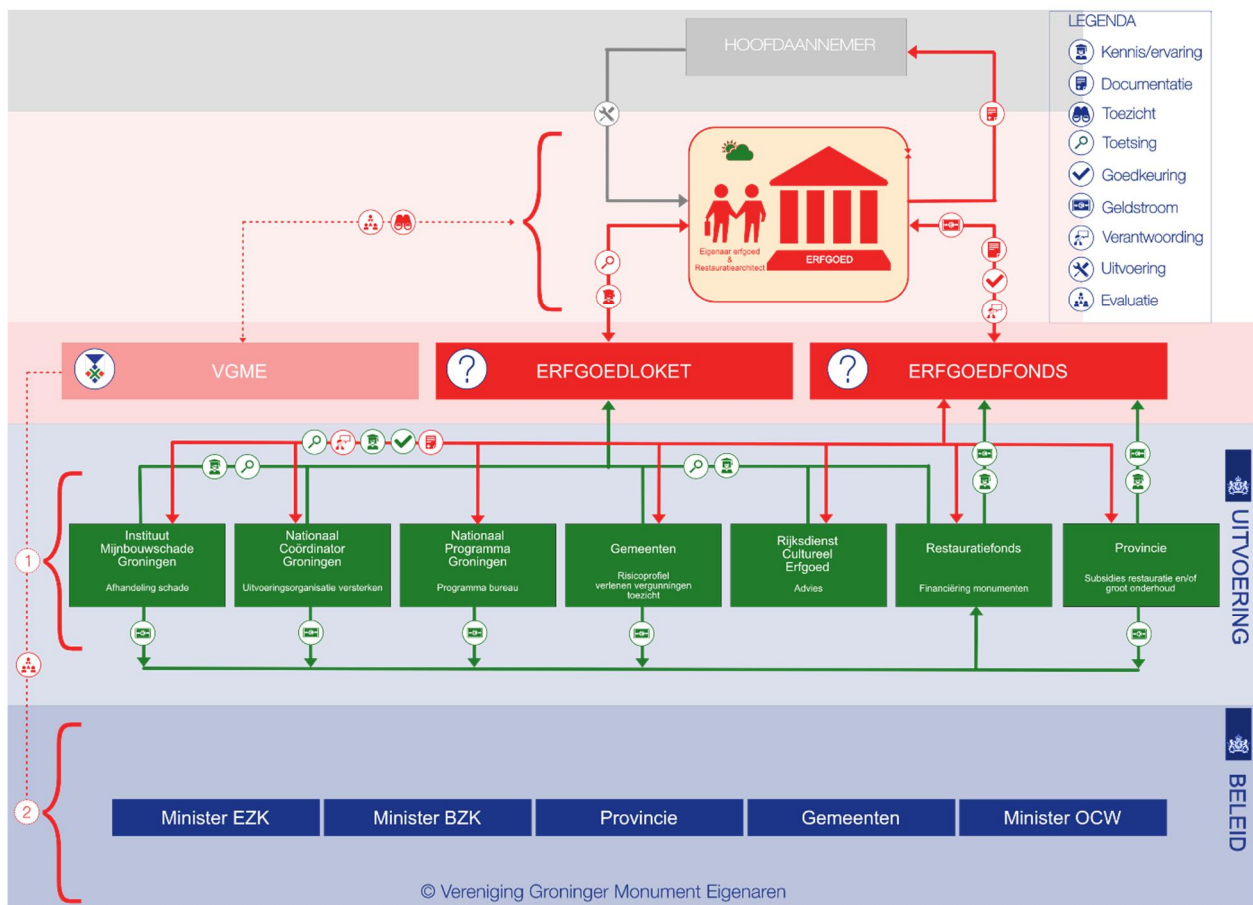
HOOFDAANNEMER

LEGENDA
Kennis/ervaring
Documentatie
Toezicht
Toetsing
Goedkeuring
Geldstroom
Verantwoording
Uitvoering
Evaluatie

Eigenaar erfgoed & Restauratiearchitect

ERFGOED

VGME

ERFGOEDLOKET

ERFGOEDFONDS

Instituut Mijnbouwschade Groningen
Afhandeling schade

Nationaal Coördinator Groningen
Uitvoeringsorganisatie versterken

Nationaal Programma Groningen
Programma bureau

Gemeenten
Risicoprofiel verlenen vergunningen toezicht

Rijksdienst Cultureel Erfgoed
Advies

Restauratiefonds
Financiëring monumenten

Provincie
Subsidies restauratie en/of groot onderhoud

UITVOERING

1

2

Minister EZK

Minister BZK

Provincie

Gemeenten

Minister OCW

BELEID

© Vereniging Groninger Monument Eigenaren